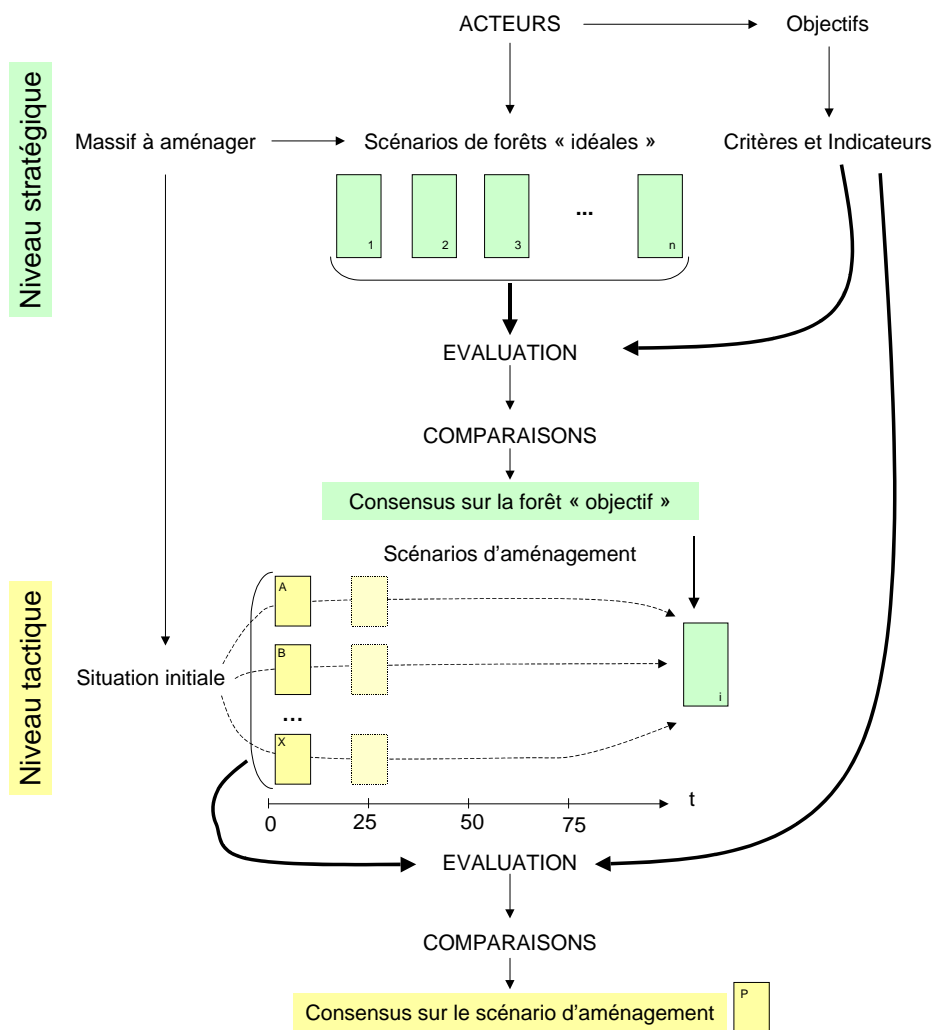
Niveau stratégique

ACTEURS

Objectifs

Massif à aménager

Scénarios de forêts « idéales »

Critères et Indicateurs

1

2

3

...

n

EVALUATION

COMPARAISONS

Consensus sur la forêt « objectif »

Niveau tactique

Scénarios d'aménagement

A

B

...

X

Situation initiale

i

t

0

25

50

75

EVALUATION

COMPARAISONS

Consensus sur le scénario d'aménagement

P